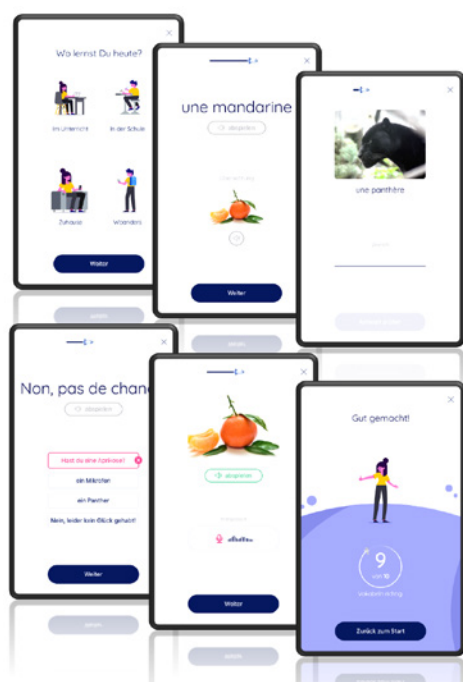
Wo lernst Du heute?

Im Unterricht

In der Schule

Zuhause

Woanders

Weiter

une mandarine

abspielen

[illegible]

Weiter

une panthère

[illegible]

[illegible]

Non, pas de chan

abspielen

Hast du eine Apfelsine?

ein Märchen

ein Panther

Nein, leider kein Glück gehabt!

Weiter

abspielen

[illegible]

Weiter

Gut gemacht!

9

von 10

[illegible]

Zurück zum Start